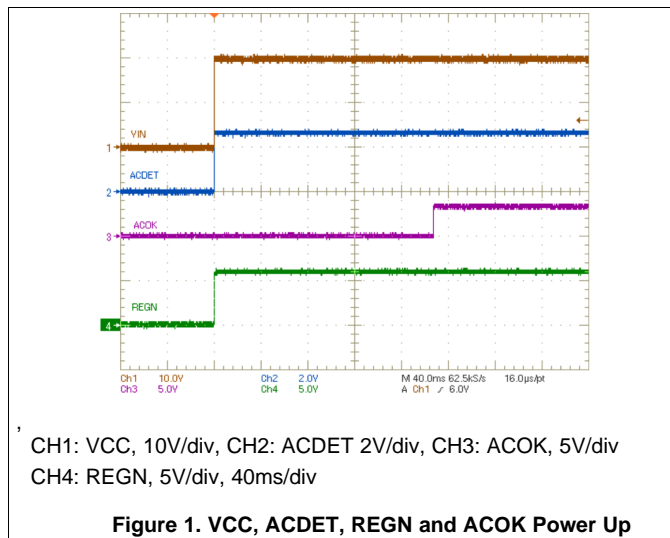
VIN
1
ACDET
2
ACOK
3
REGN
4

Ch1 10.0V Ch2 2.0V M 40.0ms 62.5kS/s 16.0µs/pt
Ch3 5.0V Ch4 5.0V A Ch1 ⸝ 6.0V

,

CH1: VCC, 10V/div, CH2: ACDET 2V/div, CH3: ACOK, 5V/div
CH4: REGN, 5V/div, 40ms/div

Figure 1. VCC, ACDET, REGN and ACOK Power Up